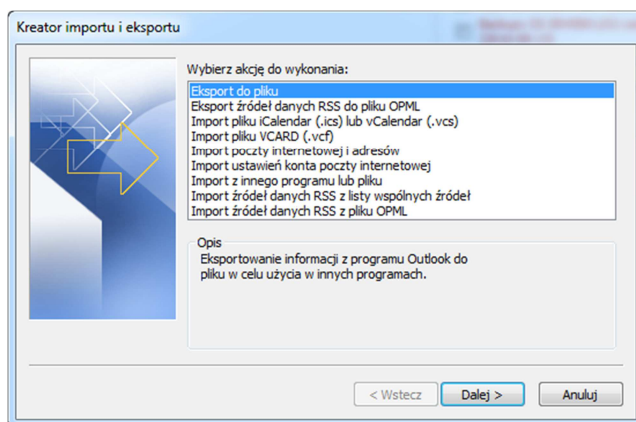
Kreator importu i eksportu

Wybierz akcję do wykonania:

Eksport do pliku
Eksport źródeł danych RSS do pliku OPML
Import pliku iCalendar (.ics) lub vCalendar (.vcs)
Import pliku VCARD (.vcf)
Import poczty internetowej i adresów
Import ustawień konta poczty internetowej
Import z innego programu lub pliku
Import źródeł danych RSS z listy wspólnych źródeł
Import źródeł danych RSS z pliku OPML

Opis
Eksportowanie informacji z programu Outlook do pliku w celu użycia w innych programach.

< Wstecz
Dalej >
Anuluj